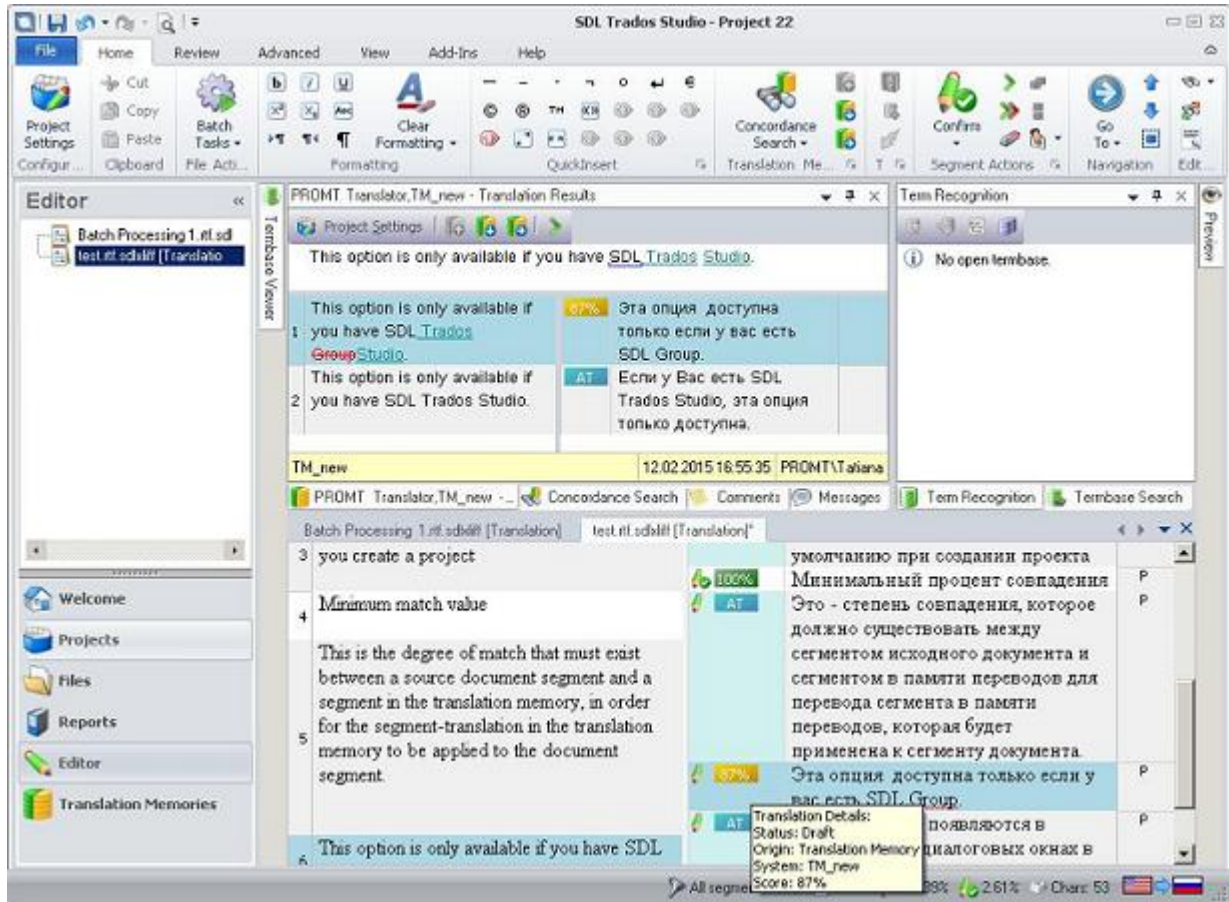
SDL Trados Studio - Project 22

File Home Review Advanced View Add-Ins Help

Project Settings
Configur...
Cut
Copy
Paste
Clipboard
Batch Tasks
File Acti...
Clear Formatting
Formatting
QuickInsert
Concordance Search
Translation Me...
T
Confirm
Segment Actions
Go To
Navigation
Edit...

Editor
Batch Processing 1.rtf.sdl
test.rtf.sdlxliff [Translatio

Termbase Viewer

PROMT Translator,TM_new - Translation Results
Project Settings
This option is only available if you have SDL Trados Studio.

| | | | |
|---|---|---|---|
| 1 | This option is only available if you have SDL Trados ~~Group~~Studio. | 87% | Эта опция доступна только если у вас есть SDL Group. |
| 2 | This option is only available if you have SDL Trados Studio. | AT | Если у Вас есть SDL Trados Studio, эта опция только доступна. |

TM_new 12.02.2015 16:55:35 PROMT\Tatiana

PROMT Translator,TM_new -... Concordance Search Comments Messages

Term Recognition
No open termbase.
Term Recognition Termbase Search

Preview

Batch Processing 1.rtf.sdlxliff [Translation] test.rtf.sdlxliff [Translation]*

| | | | | |
|---|---|---|---|---|
| 3 | you create a project | | умолчанию при создании проекта | |
| | | 100% | Минимальный процент совпадения | P |
| 4 | Minimum match value | AT | Это - степень совпадения, которое должно существовать между сегментом исходного документа и сегментом в памяти переводов для перевода сегмента в памяти переводов, которая будет применена к сегменту документа. | P |
| 5 | This is the degree of match that must exist between a source document segment and a segment in the translation memory, in order for the segment-translation in the translation memory to be applied to the document segment. | 87% | Эта опция доступна только если у вас есть SDL Group. | P |
| 6 | This option is only available if you have SDL | AT | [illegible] появляются в диалоговых окнах в | P |

Translation Details:
Status: Draft
Origin: Translation Memory
System: TM_new
Score: 87%

Welcome
Projects
Files
Reports
Editor
Translation Memories

All segme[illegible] 89% 2.61% Chars: 53